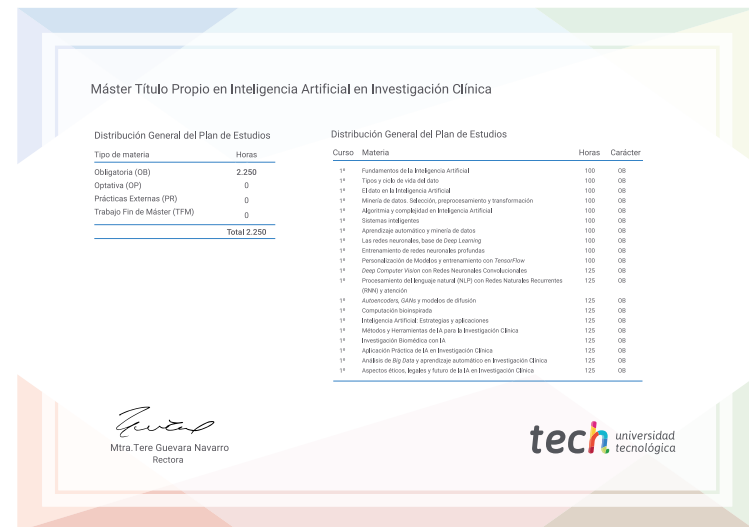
Máster Título Propio en Inteligencia Artificial en Investigación Clínica

Distribución General del Plan de Estudios

| Tipo de materia | Horas |
|---|---|
| Obligatoria (OB) | 2.250 |
| Optativa (OP) | 0 |
| Prácticas Externas (PR) | 0 |
| Trabajo Fin de Máster (TFM) | 0 |
| | Total 2.250 |

Distribución General del Plan de Estudios

| Curso | Materia | Horas | Carácter |
|---|---|---|---|
| 1º | Fundamentos de la Inteligencia Artificial | 100 | OB |
| 1º | Tipos y ciclo de vida del dato | 100 | OB |
| 1º | El dato en la Inteligencia Artificial | 100 | OB |
| 1º | Minería de datos. Selección, preprocesamiento y transformación | 100 | OB |
| 1º | Algoritmia y complejidad en Inteligencia Artificial | 100 | OB |
| 1º | Sistemas inteligentes | 100 | OB |
| 1º | Aprendizaje automático y minería de datos | 100 | OB |
| 1º | Las redes neuronales, base de Deep Learning | 100 | OB |
| 1º | Entrenamiento de redes neuronales profundas | 100 | OB |
| 1º | Personalización de Modelos y entrenamiento con TensorFlow | 100 | OB |
| 1º | Deep Computer Vision con Redes Neuronales Convolucionales | 125 | OB |
| 1º | Procesamiento del lenguaje natural (NLP) con Redes Naturales Recurrentes (RNN) y atención | 125 | OB |
| 1º | Autoencoders, GANs y modelos de difusión | 125 | OB |
| 1º | Computación bioinspirada | 125 | OB |
| 1º | Inteligencia Artificial: Estrategias y aplicaciones | 125 | OB |
| 1º | Métodos y Herramientas de IA para la Investigación Clínica | 125 | OB |
| 1º | Investigación Biomédica con IA | 125 | OB |
| 1º | Aplicación Práctica de IA en Investigación Clínica | 125 | OB |
| 1º | Análisis de Big Data y aprendizaje automático en Investigación Clínica | 125 | OB |
| 1º | Aspectos éticos, legales y futuro de la IA en Investigación Clínica | 125 | OB |

Mtra.Tere Guevara Navarro
Rectora

tech universidad tecnológica